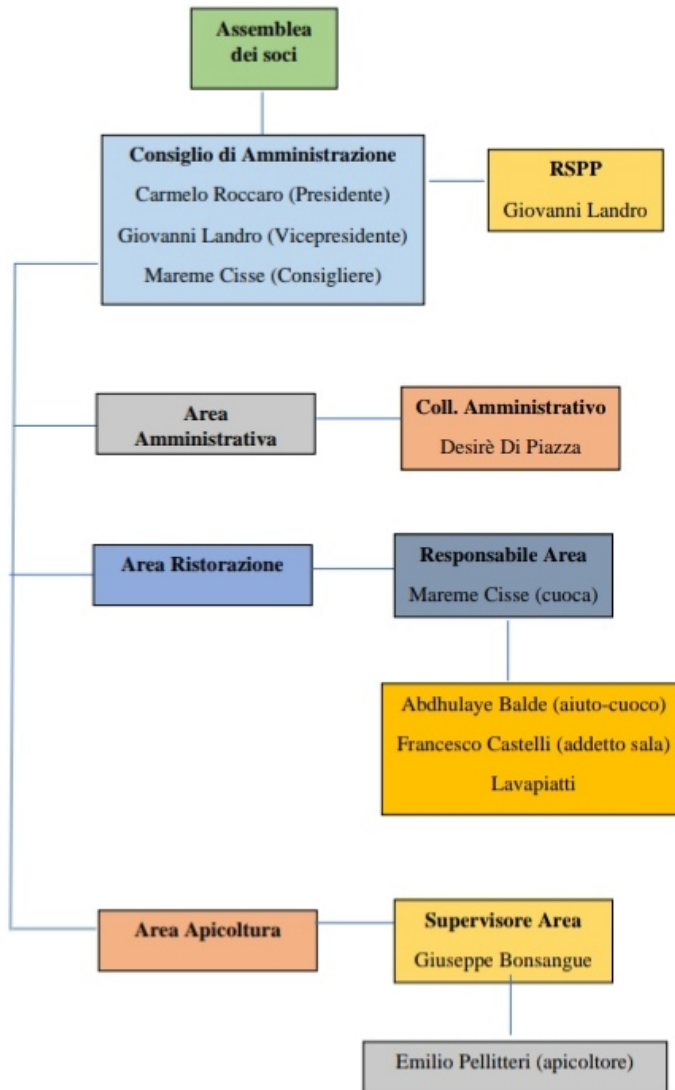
Assemblea dei soci

Consiglio di Amministrazione
Carmelo Roccaro (Presidente)
Giovanni Landro (Vicepresidente)
Mareme Cisse (Consigliere)

RSPP
Giovanni Landro

Area Amministrativa

Coll. Amministrativo
Desirè Di Piazza

Area Ristorazione

Responsabile Area
Mareme Cisse (cuoca)

Abdhulaye Balde (aiuto-cuoco)
Francesco Castelli (addetto sala)
Lavapiatti

Area Apicoltura

Supervisore Area
Giuseppe Bonsangue

Emilio Pellitteri (apicoltore)